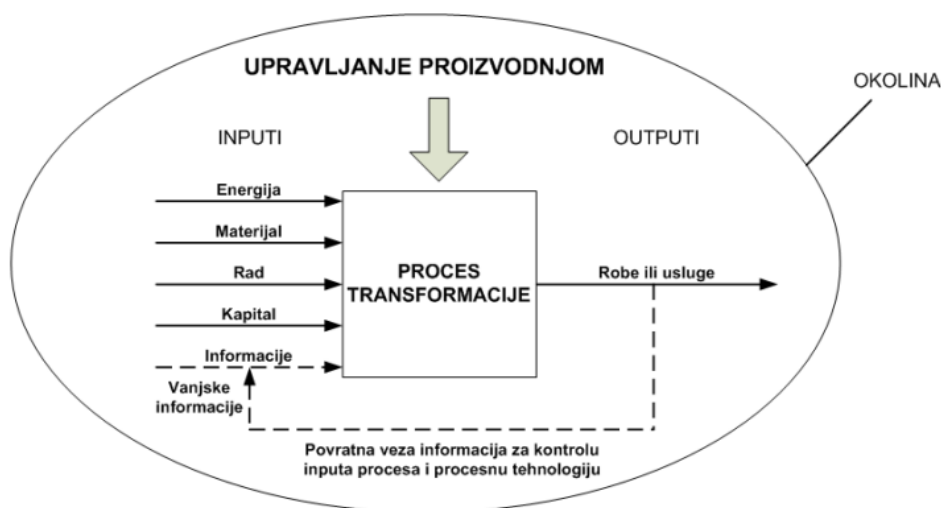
UPRAVLJANJE PROIZVODNJOM

OKOLINA

INPUTI

OUTPUTI

Energija

Materijal

Rad

Kapital

Informacije

Vanjske informacije

PROCES TRANSFORMACIJE

Robe ili usluge

Povratna veza informacija za kontrolu inputa procesa i procesnu tehnologiju